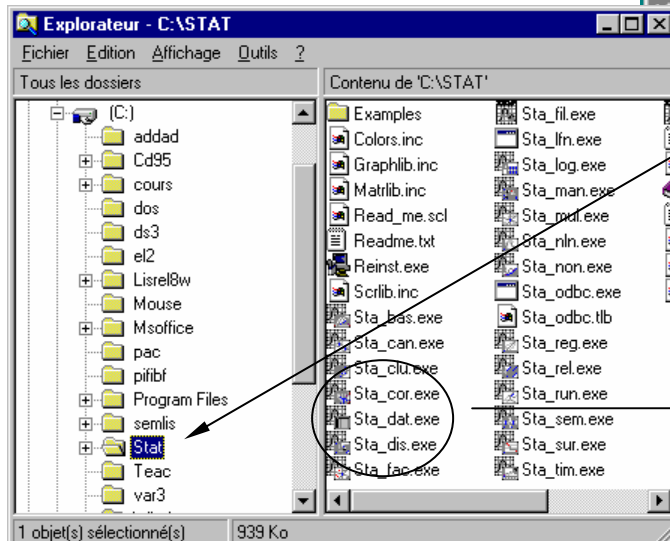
Explorateur - C:\STAT

Fichier Edition Affichage Outils ?

Tous les dossiers

(C:)
addad
Cd95
cours
dos
ds3
el2
Lisrel8w
Mouse
Msoffice
pac
pifibf
Program Files
semlis
Stat
Teac
var3

Contenu de 'C:\STAT'

Examples
Colors.inc
Graphlib.inc
Matrlib.inc
Read_me.scl
Readme.txt
Reinst.exe
Scrlib.inc
Sta_bas.exe
Sta_can.exe
Sta_clu.exe
Sta_cor.exe
Sta_dat.exe
Sta_dis.exe
Sta_fac.exe

Sta_fil.exe
Sta_lfn.exe
Sta_log.exe
Sta_man.exe
Sta_mul.exe
Sta_nln.exe
Sta_non.exe
Sta_odbc.exe
Sta_odbc.tlb
Sta_reg.exe
Sta_rel.exe
Sta_run.exe
Sta_sem.exe
Sta_sur.exe
Sta_tim.exe

1 objet(s) sélectionné(s)
939 Ko